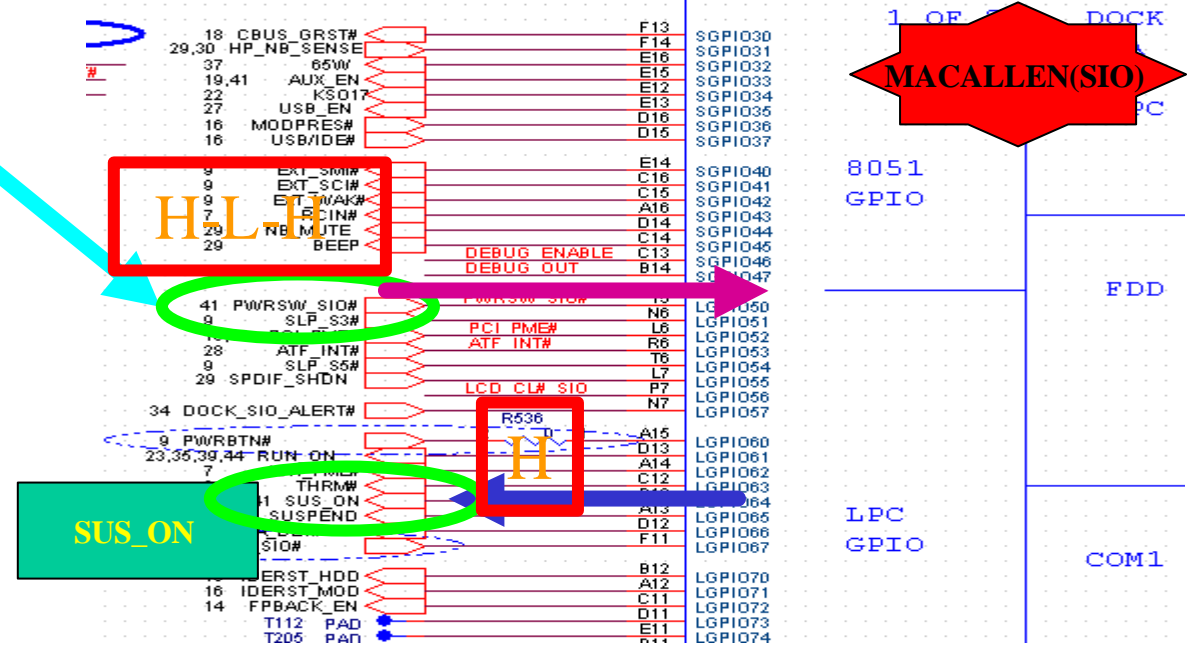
18 CBUS_GRST#
29,30 HP_NB_SENSE
37 65W
19,41 AUX_EN
22 KSO17
27 USB_EN
16 MODPRES#
16 USB/IDE#

9 EXT_SMI#
9 EXT_SCI#
9 EXT_WAK#
7 RCIN#
29 NB_MUTE
29 BEEP

H-L-H

DEBUG ENABLE
DEBUG OUT

41 PWRSW_SIO#
9 SLP_S3#
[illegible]
28 ATF_INT#
9 SLP_S5#
29 SPDIF_SHDN

PWRSW_SIO#
PCI_PME#
ATF_INT#
LCD_CL#_SIO

34 DOCK_SIO_ALERT#

R536

9 PWRBTN#
23,35,39,44 RUN_ON
7 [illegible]
THRM#
41 SUS_ON
SUSPEND
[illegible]
SIO#

H

SUS_ON

IDERST_HDD
16 IDERST_MOD
14 FPBACK_EN
T112 PAD
T205 PAD

F13
F14
E16
E15
E12
E13
D16
D15
E14
C16
C15
A16
D14
C14
C13
B14
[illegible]
N6
L6
R6
T6
L7
P7
N7
A15
D13
A14
C12
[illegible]
A13
D12
F11
B12
A12
C11
D11
E11
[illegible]

SGPIO30
SGPIO31
SGPIO32
SGPIO33
SGPIO34
SGPIO35
SGPIO36
SGPIO37
SGPIO40
SGPIO41
SGPIO42
SGPIO43
SGPIO44
SGPIO45
SGPIO46
S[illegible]IO47
LGPIO50
LGPIO51
LGPIO52
LGPIO53
LGPIO54
LGPIO55
LGPIO56
LGPIO57
LGPIO60
LGPIO61
LGPIO62
LGPIO63
L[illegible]IO64
LGPIO65
LGPIO66
LGPIO67
LGPIO70
LGPIO71
LGPIO72
LGPIO73
LGPIO74

1 OF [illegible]
DOCK
MACALLEN(SIO)
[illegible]PC
8051
GPIO
FDD
LPC
GPIO
COM1